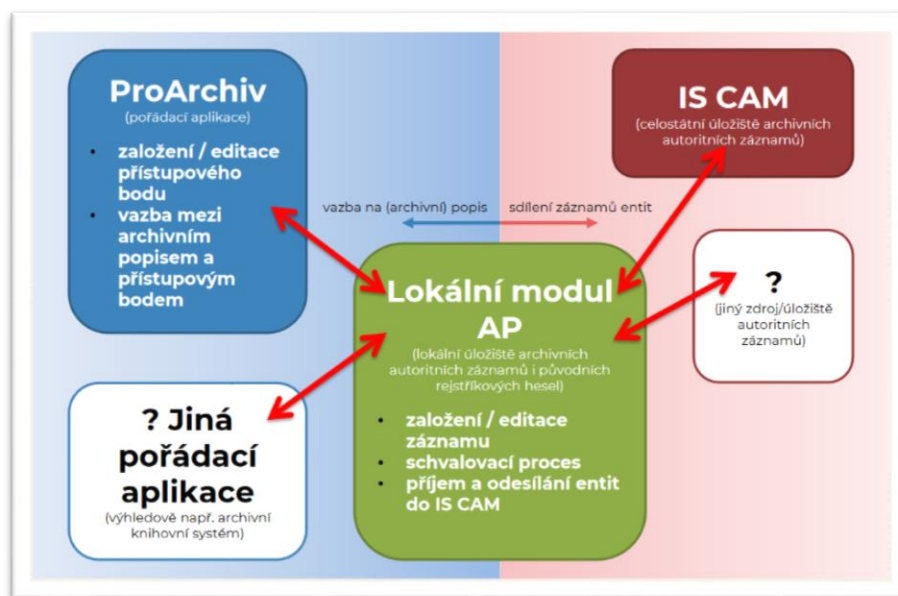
ProArchiv
(pořádací aplikace)

- založení / editace přístupového bodu
- vazba mezi archivním popisem a přístupovým bodem

IS CAM
(celostátní úložiště archivních autoritních záznamů)

vazba na (archivní) popis

sdílení záznamů entit

Lokální modul AP
(lokální úložiště archivních autoritních záznamů i původních rejstříkových hesel)

- založení / editace záznamu
- schvalovací proces
- příjem a odesílání entit do IS CAM

?
(jiný zdroj/úložiště autoritních záznamů)

? Jiná pořádací aplikace
(výhledově např. archivní knihovní systém)